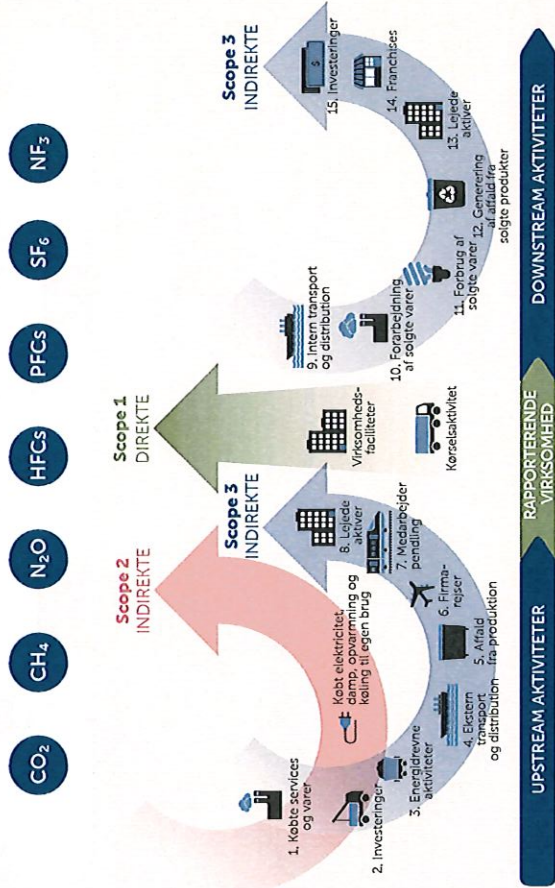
$CO_2$

$CH_4$

$N_2O$

HFCs

PFCs

$SF_6$

$NF_3$

Scope 2
INDIREKTE

Scope 1
DIREKTE

Scope 3
INDIREKTE

Scope 3
INDIREKTE

Købt elektricitet, damp, opvarmning og køling til egen brug

1. Købte services og varer

2. Investeringer

3. Energidrevne aktiviteter

4. Ekstern transport og distribution

5. Affald fra produktion

6. Firmarejser

7. Medarbejder pendling

8. Lejede aktiver

Virksomhedsfaciliteter

Kørselsaktivitet

9. Intern transport og distribution

10. Forarbejdning af solgte varer

11. Forbrug af solgte varer

12. Generering af affald fra solgte produkter

13. Lejede aktiver

14. Franchises

15. Investeringer

UPSTREAM AKTIVITETER

RAPPORTERENDE VIRKSOMHED

DOWNSTREAM AKTIVITETER